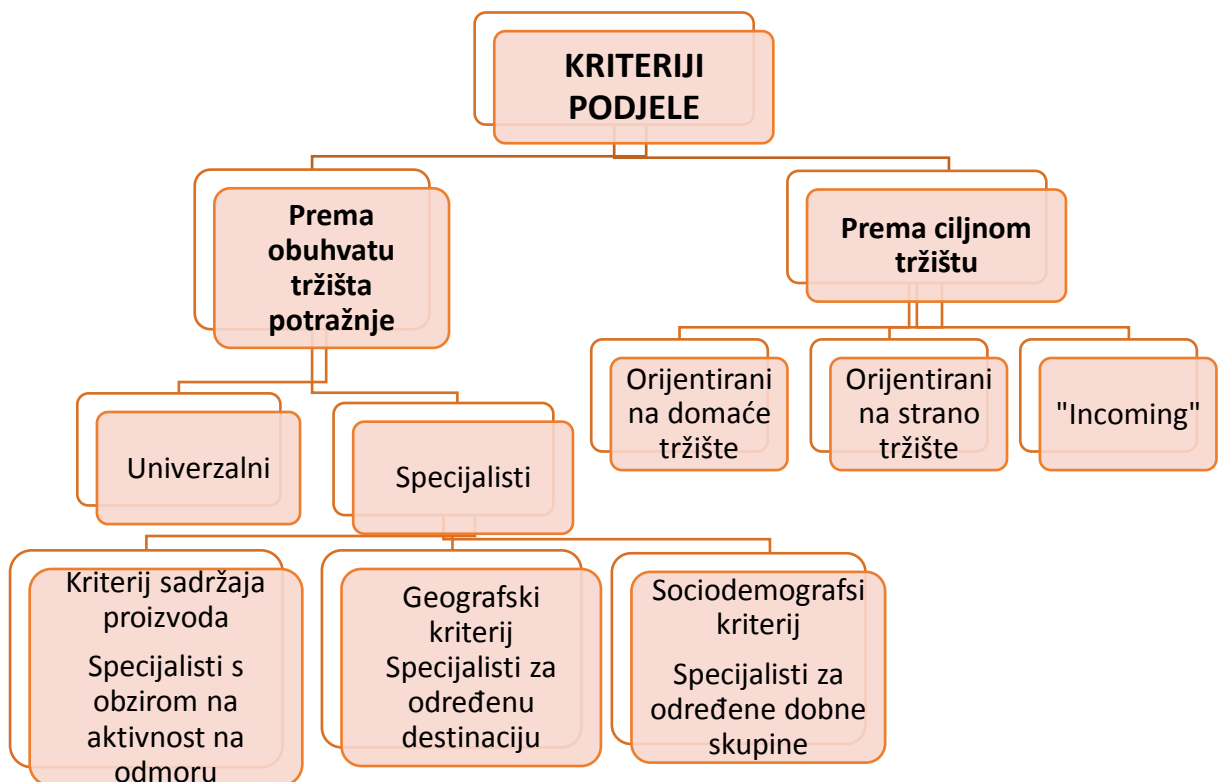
KRITERIJI PODJELE

Prema obuhvatu tržišta potražnje

Prema ciljnom tržištu

Orijentirani na domaće tržište

Orijentirani na strano tržište

"Incoming"

Univerzalni

Specijalisti

Kriterij sadržaja proizvoda

Specijalisti s obzirom na aktivnost na odmoru

Geografski kriterij
Specijalisti za određenu destinaciju

Sociodemografsi kriterij

Specijalisti za određene dobne skupine